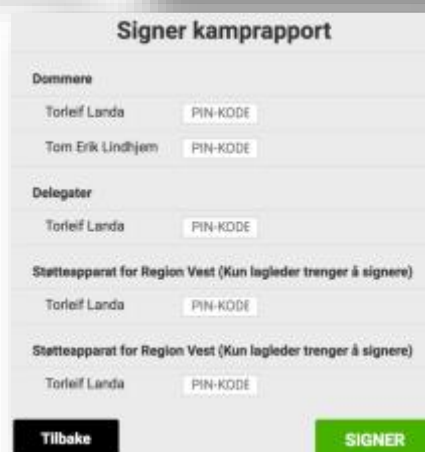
Signer kamprapport

Dommere

Torleif Landa PIN-KODE

Tom Erik Lindhjem PIN-KODE

Delegater

Torleif Landa PIN-KODE

Støtteapparat for Region Vest (Kun lagleder trenger å signere)

Torleif Landa PIN-KODE

Støtteapparat for Region Vest (Kun lagleder trenger å signere)

Torleif Landa PIN-KODE

Tilbake

SIGNER